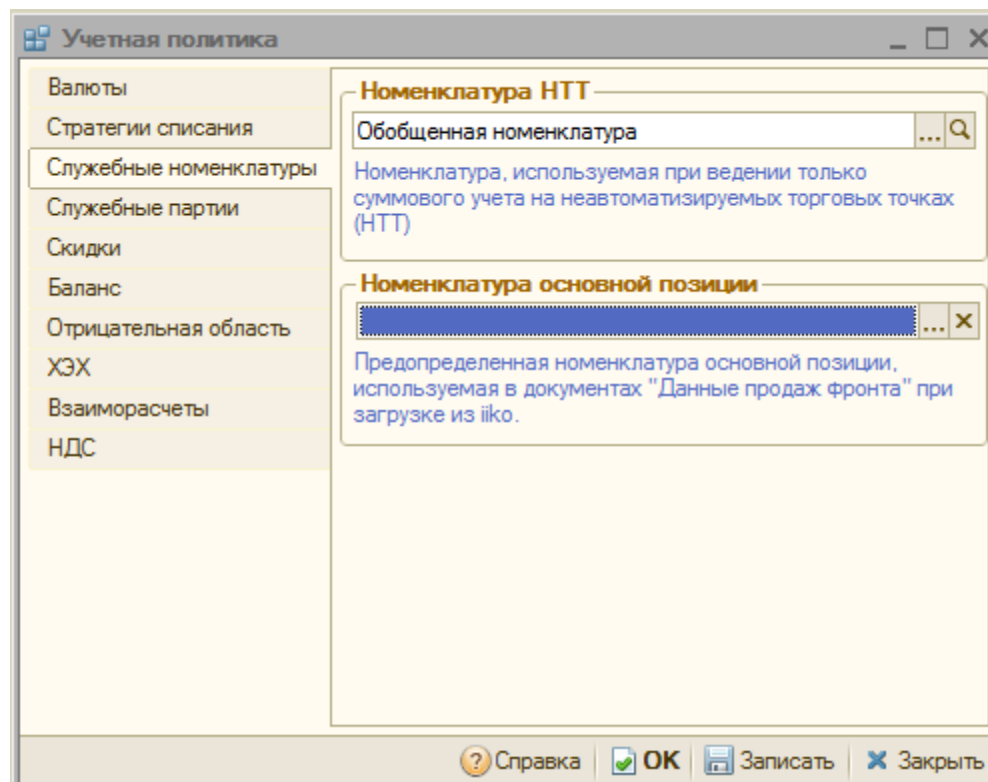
Учетная политика

Валюты
Стратегии списания
Служебные номенклатуры
Служебные партии
Скидки
Баланс
Отрицательная область
ХЭХ
Взаиморасчеты
НДС

Номенклатура НТТ
Обобщенная номенклатура
Номенклатура, используемая при ведении только суммового учета на неавтоматизируемых торговых точках (НТТ)

Номенклатура основной позиции
Предопределенная номенклатура основной позиции, используемая в документах "Данные продаж фронта" при загрузке из iiko.

Справка OK Записать Закрыть